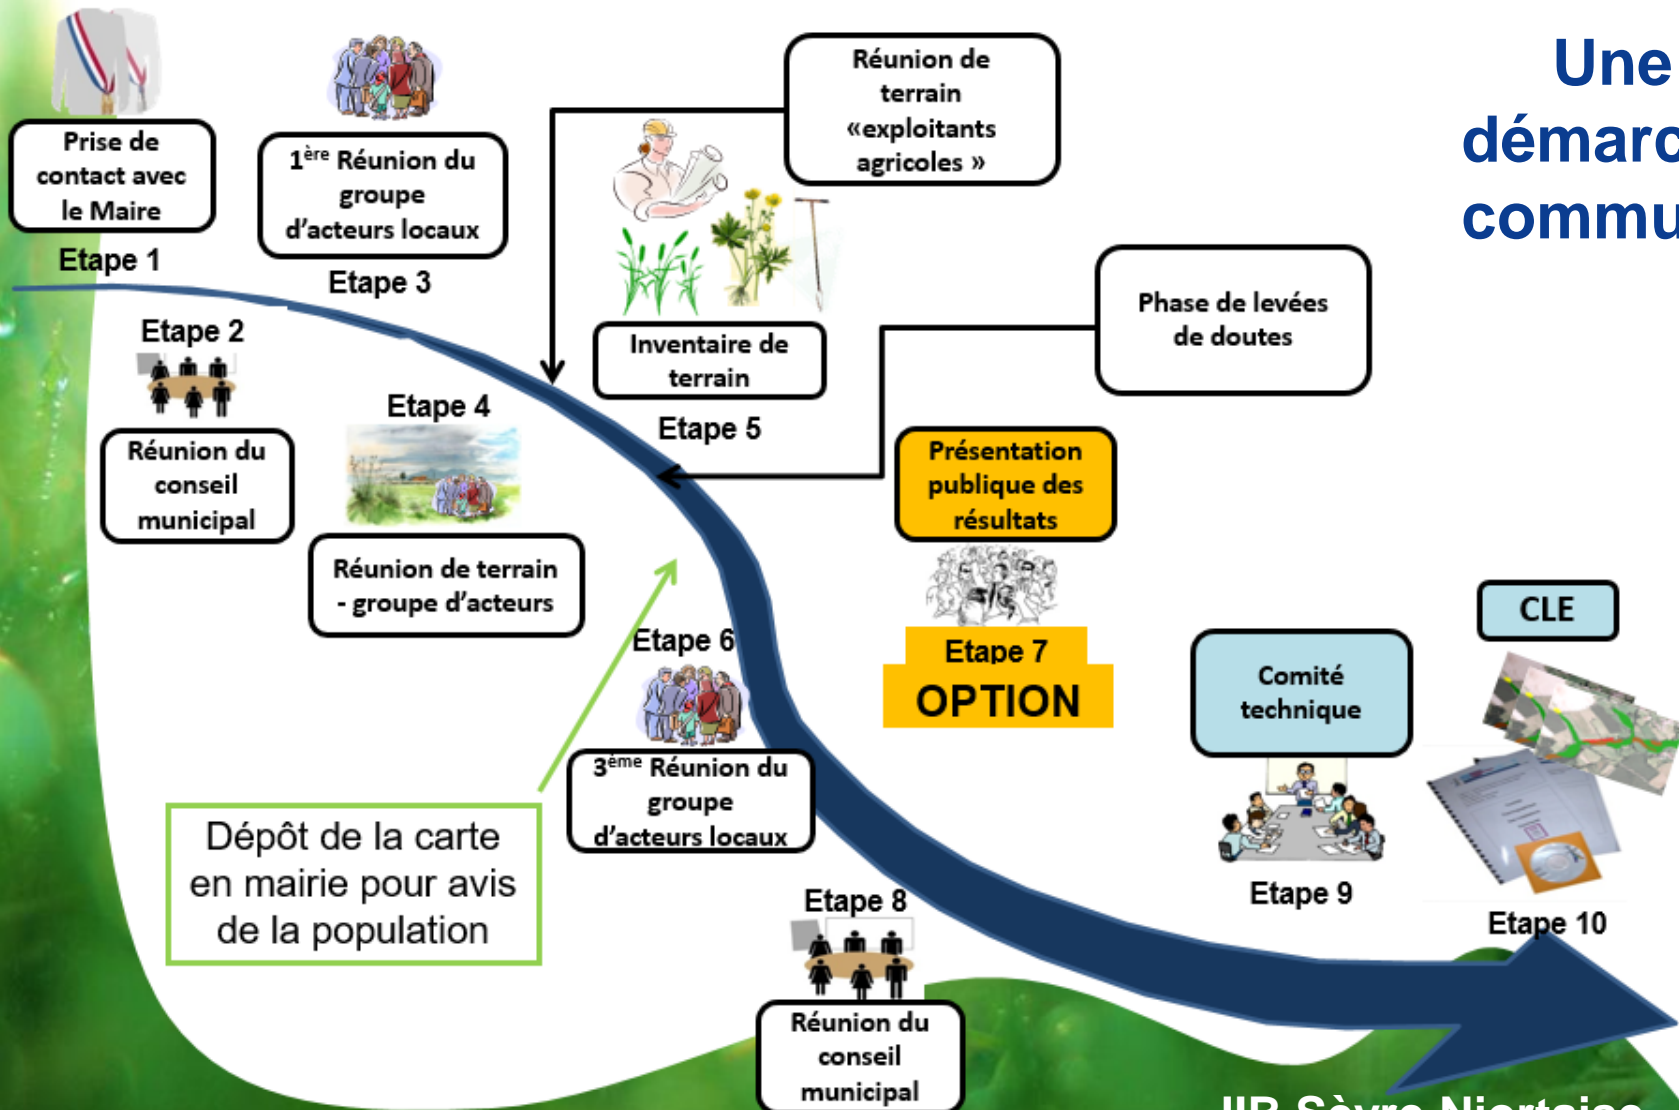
Une démarc commu

Prise de contact avec le Maire

Etape 1

$1^{ère}$ Réunion du groupe d'acteurs locaux

Etape 3

Réunion de terrain «exploitants agricoles »

Inventaire de terrain

Etape 5

Phase de levées de doutes

Etape 2

Réunion du conseil municipal

Etape 4

Réunion de terrain - groupe d'acteurs

Présentation publique des résultats

Etape 7

OPTION

Etape 6

$3^{ème}$ Réunion du groupe d'acteurs locaux

Dépôt de la carte en mairie pour avis de la population

Comité technique

Etape 9

CLE

Etape 10

Etape 8

Réunion du conseil municipal

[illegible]